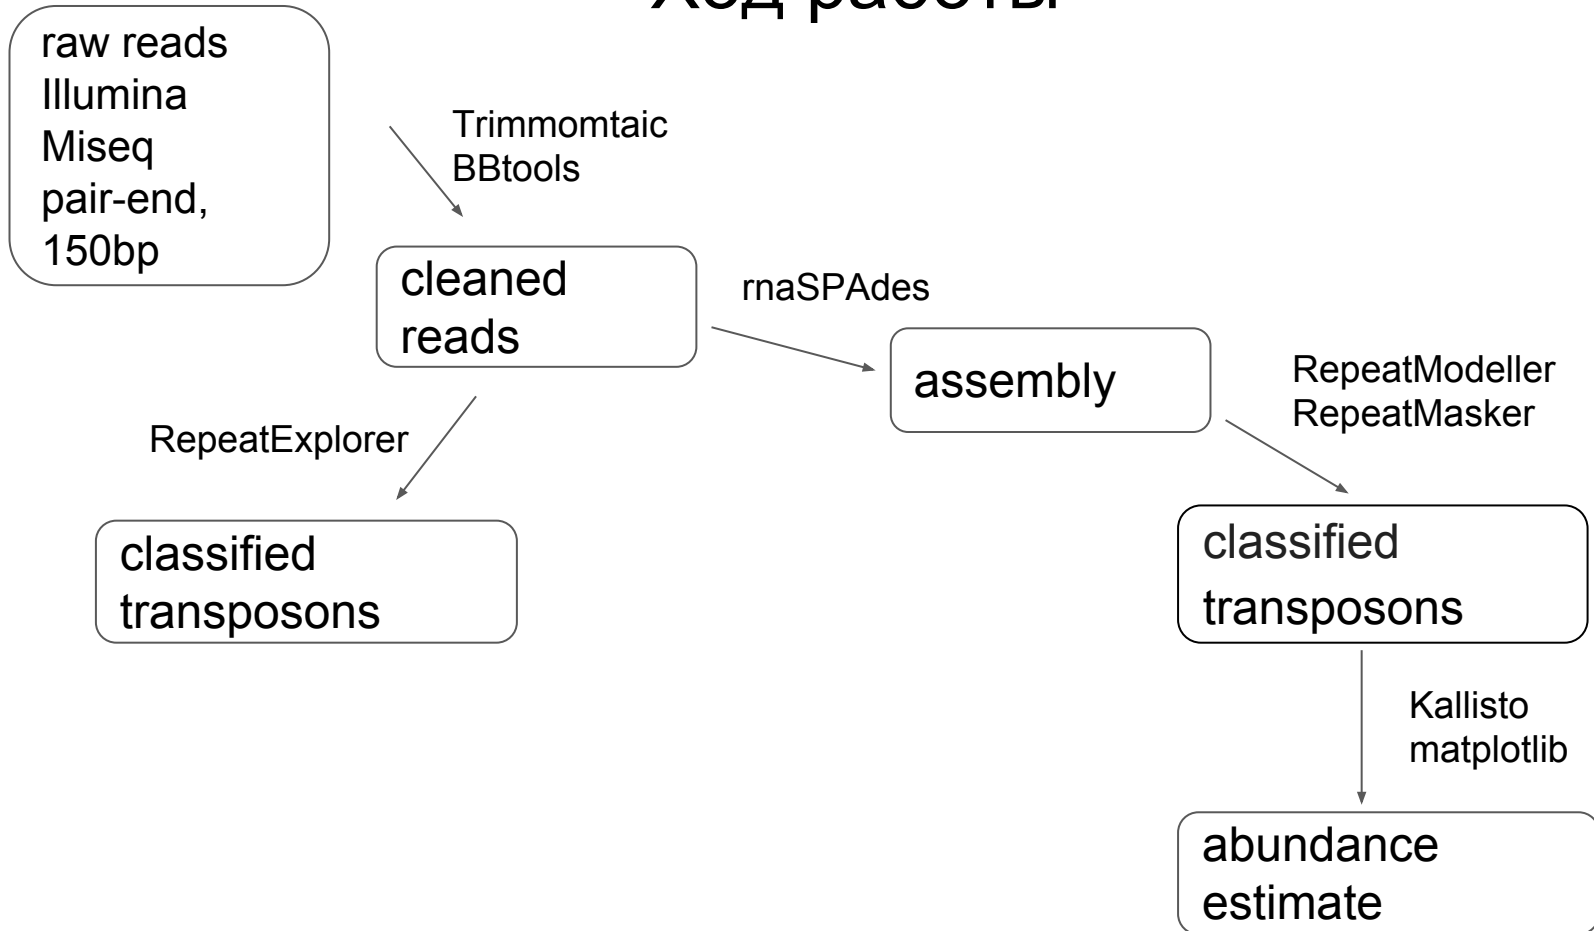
Ход работы

raw reads Illumina Miseq pair-end, 150bp

Trimmomtaic
BBtools

cleaned reads

rnaSPAdes

assembly

RepeatModeller
RepeatMasker

RepeatExplorer

classified transposons

classified transposons

Kallisto
matplotlib

abundance estimate